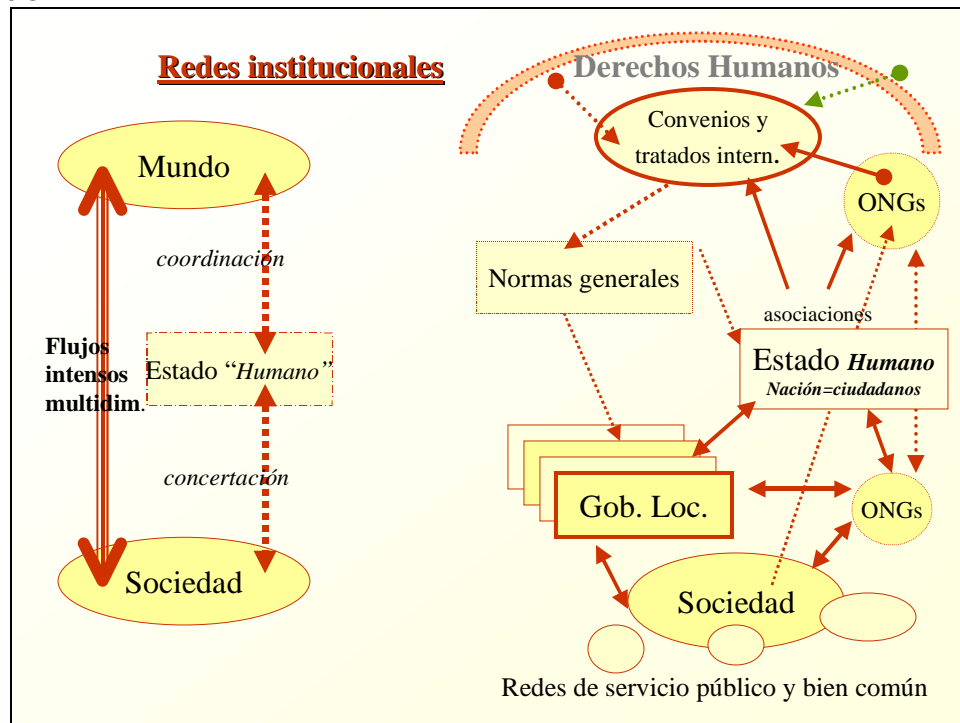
Redes institucionales

Mundo

coordinación

Flujos intensos multidim.

Estado "Humano"

concertación

Sociedad

Derechos Humanos

Convenios y tratados intern.

ONGs

Normas generales

asociaciones

Estado Humano
Nación=ciudadanos

Gob. Loc.

ONGs

Sociedad

Redes de servicio público y bien común